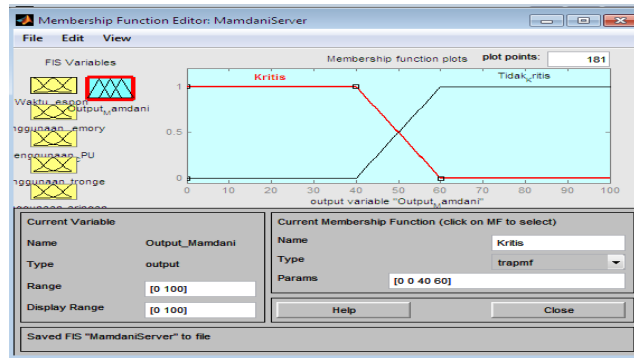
Membership Function Editor: MamdaniServer

File Edit View

FIS Variables

Waktu_espon
Output_Mamdani
nggunaan_emory
enggunaan_PU
nggunaan_tronge

Membership function plots
plot points: 181

Kritis
Tidak_ritis

1
0.5
0

0 10 20 30 40 50 60 70 80 90 100

output variable "Output_Mamdani"

Current Variable

Name Output_Mamdani
Type output
Range [0 100]
Display Range [0 100]

Current Membership Function (click on MF to select)

Name Kritis
Type trapmf
Params [0 0 40 60]

Help
Close

Saved FIS "MamdaniServer" to file